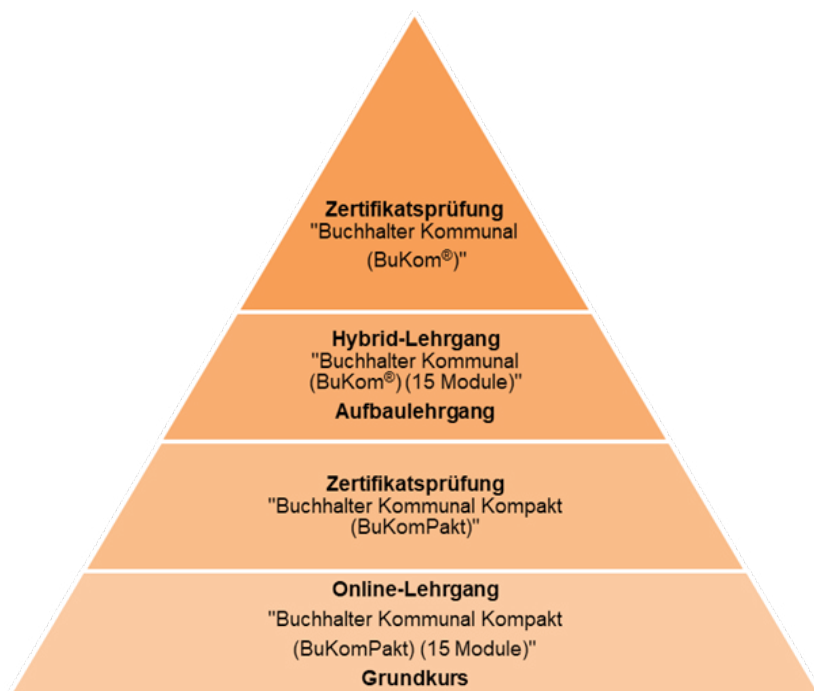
**Zertifikatsprüfung**
"Buchhalter Kommunal (BuKom®)"

**Hybrid-Lehrgang**
"Buchhalter Kommunal (BuKom®) (15 Module)"
**Aufbaulehrgang**

**Zertifikatsprüfung**
"Buchhalter Kommunal Kompakt (BuKomPakt)"

**Online-Lehrgang**
"Buchhalter Kommunal Kompakt (BuKomPakt) (15 Module)"
**Grundkurs**